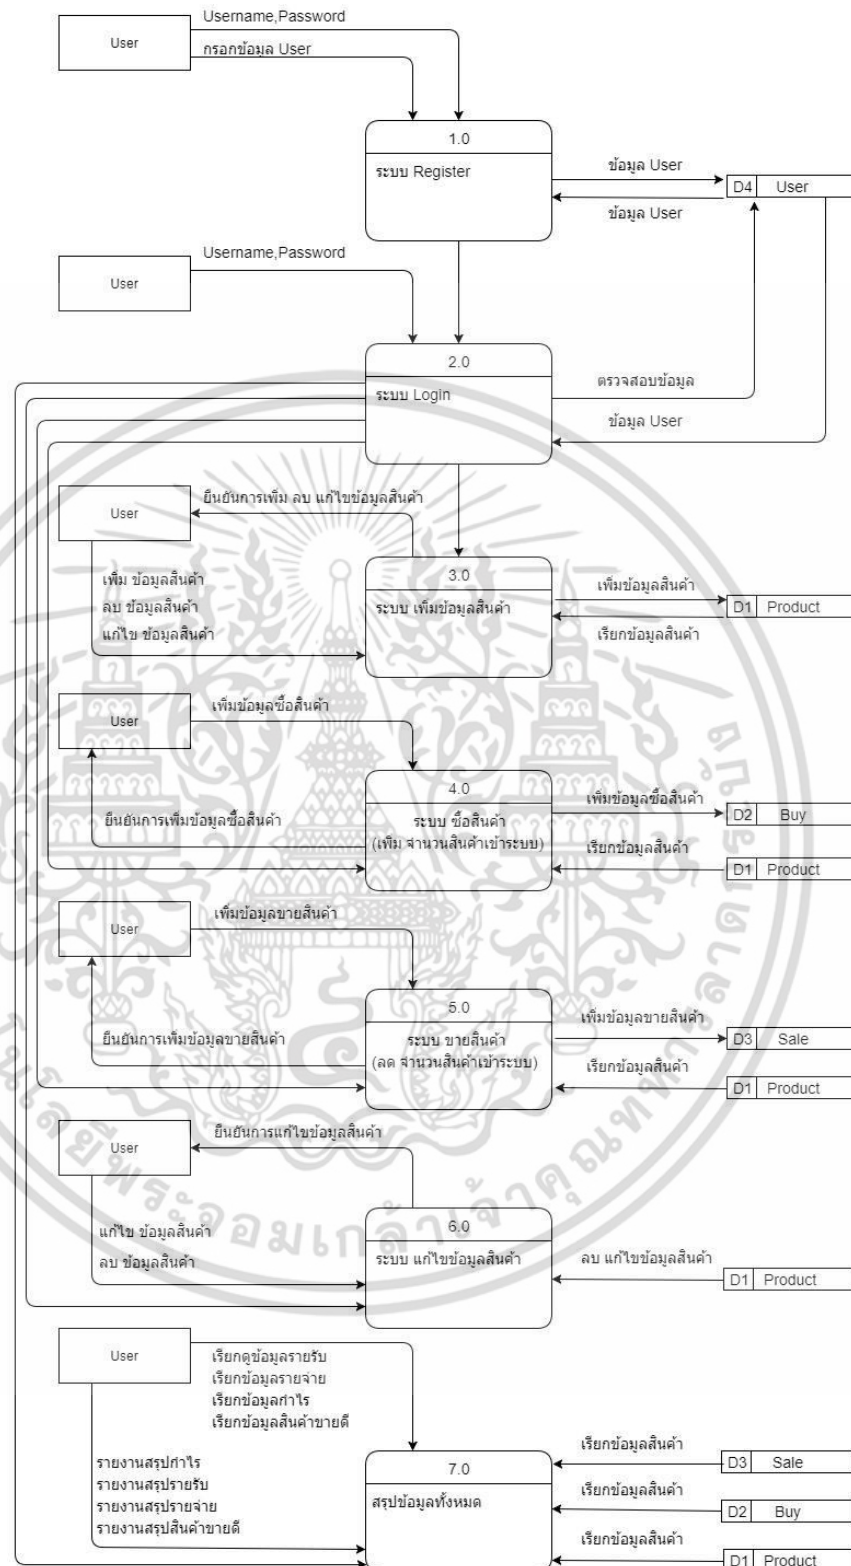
User

Username,Password

กรอกข้อมูล User

1.0

ระบบ Register

ข้อมูล User

ข้อมูล User

D4 User

User

Username,Password

2.0

ระบบ Login

ตรวจสอบข้อมูล

ข้อมูล User

User

ยืนยันการเพิ่ม ลบ แก้ไขข้อมูลสินค้า

เพิ่ม ข้อมูลสินค้า
ลบ ข้อมูลสินค้า
แก้ไข ข้อมูลสินค้า

3.0

ระบบ เพิ่มข้อมูลสินค้า

เพิ่มข้อมูลสินค้า

เรียกข้อมูลสินค้า

D1 Product

User

เพิ่มข้อมูลซื้อสินค้า

ยืนยันการเพิ่มข้อมูลซื้อสินค้า

4.0

ระบบ ซื้อสินค้า
(เพิ่ม จำนวนสินค้าเข้าระบบ)

เพิ่มข้อมูลซื้อสินค้า

D2 Buy

เรียกข้อมูลสินค้า

D1 Product

User

เพิ่มข้อมูลขายสินค้า

ยืนยันการเพิ่มข้อมูลขายสินค้า

5.0

ระบบ ขายสินค้า
(ลด จำนวนสินค้าเข้าระบบ)

เพิ่มข้อมูลขายสินค้า

D3 Sale

เรียกข้อมูลสินค้า

D1 Product

User

ยืนยันการแก้ไขข้อมูลสินค้า

แก้ไข ข้อมูลสินค้า
ลบ ข้อมูลสินค้า

6.0

ระบบ แก้ไขข้อมูลสินค้า

ลบ แก้ไขข้อมูลสินค้า

D1 Product

User

เรียกดูข้อมูลรายรับ
เรียกข้อมูลรายจ่าย
เรียกข้อมูลกำไร
เรียกข้อมูลสินค้าขายดี

รายงานสรุปกำไร
รายงานสรุปรายรับ
รายงานสรุปรายจ่าย
รายงานสรุปสินค้าขายดี

7.0

สรุปข้อมูลทั้งหมด

เรียกข้อมูลสินค้า

D3 Sale

เรียกข้อมูลสินค้า

D2 Buy

เรียกข้อมูลสินค้า

D1 Product